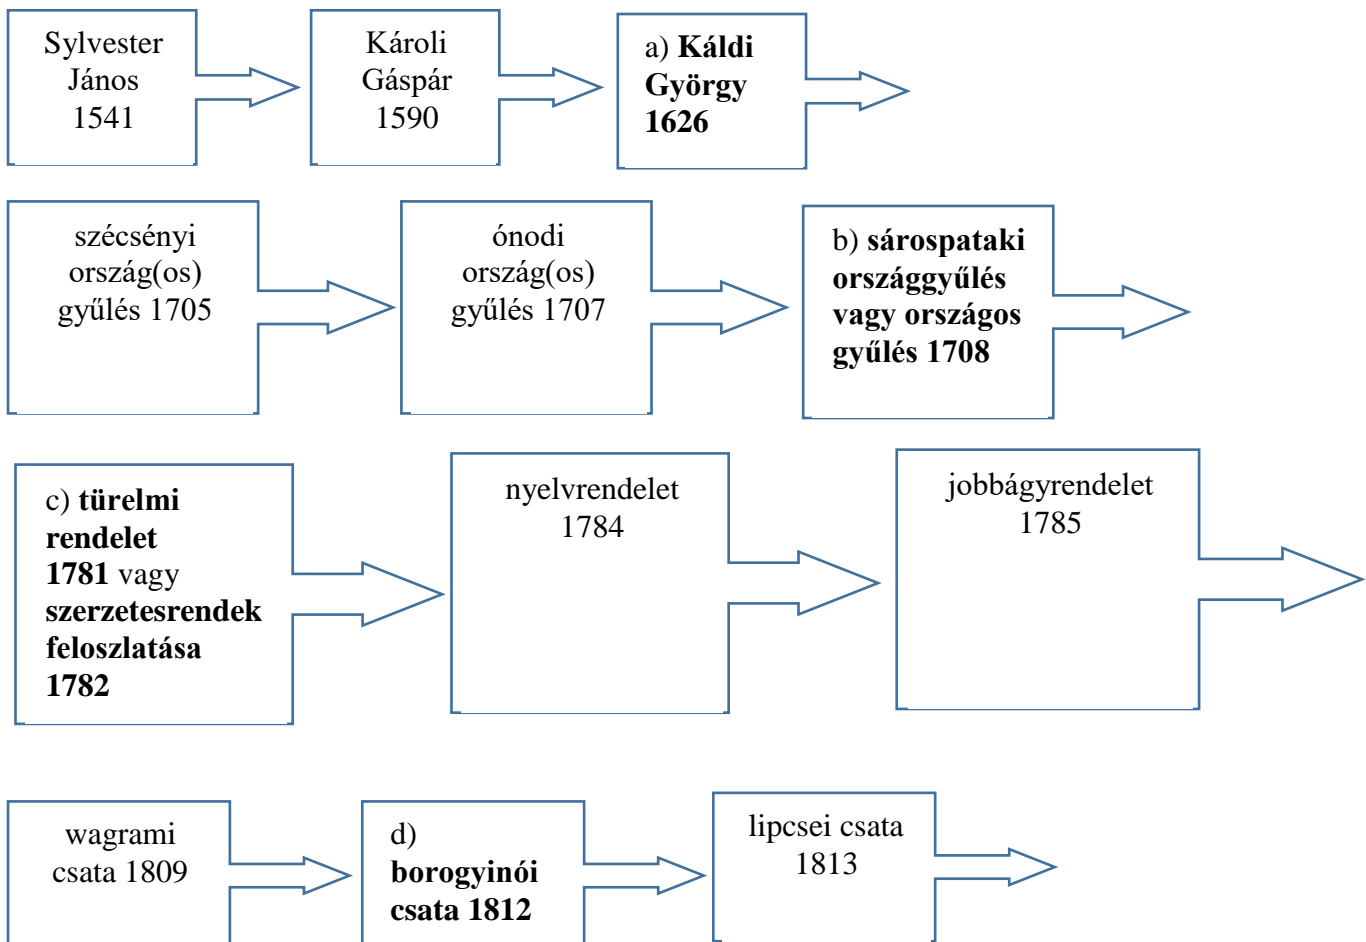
Sylvester János 1541

Károli Gáspár 1590

a) **Káldi György 1626**

szécsényi ország(os) gyűlés 1705

ónodi ország(os) gyűlés 1707

b) **sárospataki országgyűlés vagy országos gyűlés 1708**

c) **türelmi rendelet 1781** vagy **szerzetesrendek feloszlatása 1782**

nyelvrendelet 1784

jobbágyrendelet 1785

wagrami csata 1809

d) **borogyinói csata 1812**

lipcsei csata 1813